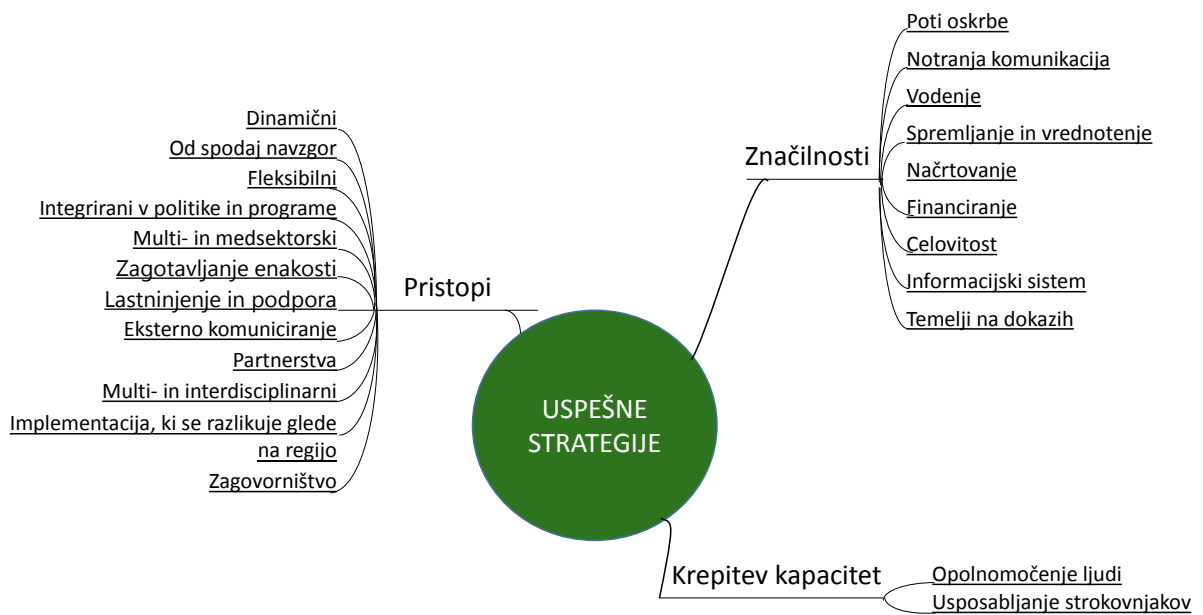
USPEŠNE STRATEGIJE

Pristopi

Dinamični

Od spodaj navzgor

Fleksibilni

Integrirani v politike in programe

Multi- in medsektorski

Zagotavljanje enakosti

Lastninjenje in podpora

Eksterno komuniciranje

Partnerstva

Multi- in interdisciplinarni

Implementacija, ki se razlikuje glede na regijo

Zagovorništvo

Značilnosti

Poti oskrbe

Notranja komunikacija

Vodenje

Spremljanje in vrednotenje

Načrtovanje

Financiranje

Celovitost

Informacijski sistem

Temelji na dokazih

Krepitev kapacitet

Opolnomočenje ljudi

Usposabljanje strokovnjakov